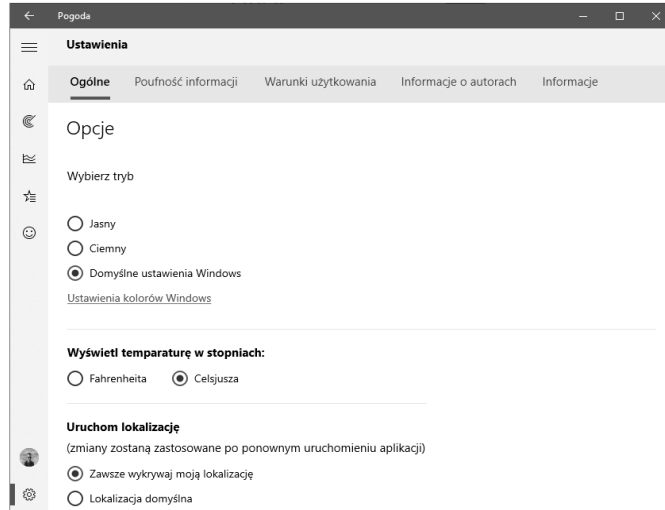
Pogoda

Ustawienia

Ogólne Poufność informacji Warunki użytkowania Informacje o autorach Informacje

Opcje

Wybierz tryb

Jasny
Ciemny
Domyślne ustawienia Windows

Ustawienia kolorów Windows

Wyświetl temparaturę w stopniach:

Fahrenheita Celsjusza

Uruchom lokalizację
(zmiany zostaną zastosowane po ponownym uruchomieniu aplikacji)

Zawsze wykrywaj moją lokalizację
Lokalizacja domyślna